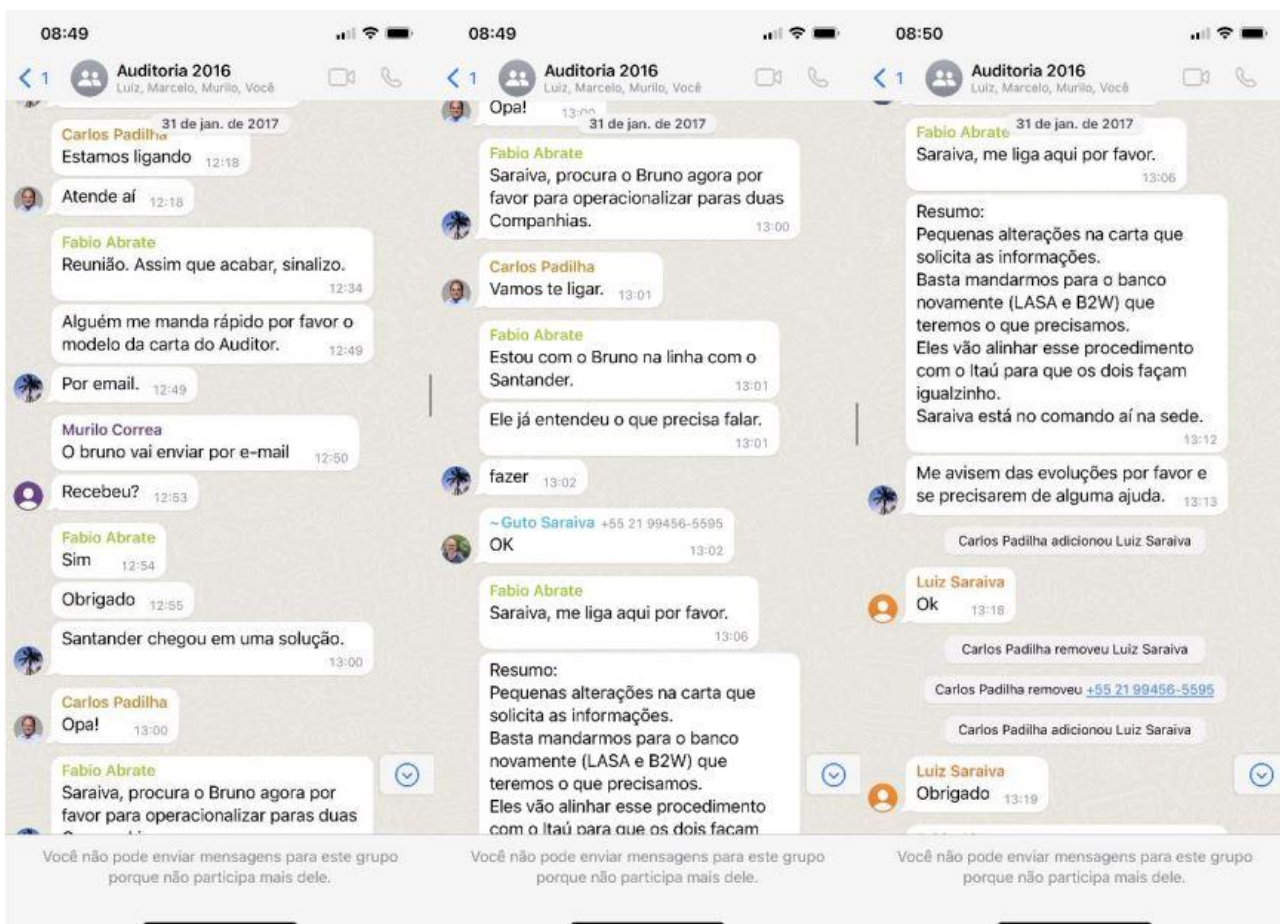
08:49

< 1 Auditoria 2016
Luiz, Marcelo, Murilo, Você

31 de jan. de 2017

Carlos Padilha
Estamos ligando 12:18

Atende aí 12:18

Fabio Abrate
Reunião. Assim que acabar, sinalizo. 12:34

Alguém me manda rápido por favor o modelo da carta do Auditor. 12:49

Por email. 12:49

Murilo Correa
O bruno vai enviar por e-mail 12:50

Recebeu? 12:53

Fabio Abrate
Sim 12:54

Obrigado 12:55

Santander chegou em uma solução. 13:00

Carlos Padilha
Opa! 13:00

Fabio Abrate
Saraiva, procura o Bruno agora por favor para operacionalizar paras duas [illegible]

Você não pode enviar mensagens para este grupo porque não participa mais dele.

08:49

< 1 Auditoria 2016
Luiz, Marcelo, Murilo, Você

Opa! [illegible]

31 de jan. de 2017

Fabio Abrate
Saraiva, procura o Bruno agora por favor para operacionalizar paras duas Companhias. 13:00

Carlos Padilha
Vamos te ligar. 13:01

Fabio Abrate
Estou com o Bruno na linha com o Santander. 13:01

Ele já entendeu o que precisa falar. 13:01

fazer 13:02

~Guto Saraiva +55 21 99456-5595
OK 13:02

Fabio Abrate
Saraiva, me liga aqui por favor. 13:06

Resumo:
Pequenas alterações na carta que solicita as informações.
Basta mandarmos para o banco novamente (LASA e B2W) que teremos o que precisamos.
Eles vão alinhar esse procedimento com o Itaú para que os dois façam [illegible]

Você não pode enviar mensagens para este grupo porque não participa mais dele.

08:50

< 1 Auditoria 2016
Luiz, Marcelo, Murilo, Você

31 de jan. de 2017

Fabio Abrate
Saraiva, me liga aqui por favor. 13:06

Resumo:
Pequenas alterações na carta que solicita as informações.
Basta mandarmos para o banco novamente (LASA e B2W) que teremos o que precisamos.
Eles vão alinhar esse procedimento com o Itaú para que os dois façam igualzinho.
Saraiva está no comando aí na sede. 13:12

Me avisem das evoluções por favor e se precisarem de alguma ajuda. 13:13

Carlos Padilha adicionou Luiz Saraiva

Luiz Saraiva
Ok 13:18

Carlos Padilha removeu Luiz Saraiva

Carlos Padilha removeu +55 21 99456-5595

Carlos Padilha adicionou Luiz Saraiva

Luiz Saraiva
Obrigado 13:19

Você não pode enviar mensagens para este grupo porque não participa mais dele.